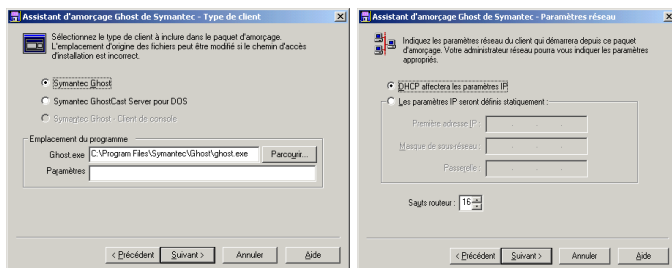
Assistant d'amorçage Ghost de Symantec - Type de client

Sélectionnez le type de client à inclure dans le paquet d'amorçage. L'emplacement d'origine des fichiers peut être modifié si le chemin d'accès d'installation est incorrect.

Symantec Ghost

Symantec GhostCast Server pour DOS

Symantec Ghost - Client de console

Emplacement du programme

Ghost.exe C:\Program Files\Symantec\Ghost\ghost.exe Parcourir...

Paramètres

< Précédent Suivant > Annuler Aide

Assistant d'amorçage Ghost de Symantec - Paramètres réseau

Indiquez les paramètres réseau du client qui démarrera depuis ce paquet d'amorçage. Votre administrateur réseau pourra vous indiquer les paramètres appropriés.

DHCP affectera les paramètres IP

Les paramètres IP seront définis statiquement :

Première adresse IP :

Masque de sous-réseau :

Passerelle :

Sauts routeur : 16

< Précédent Suivant > Annuler Aide